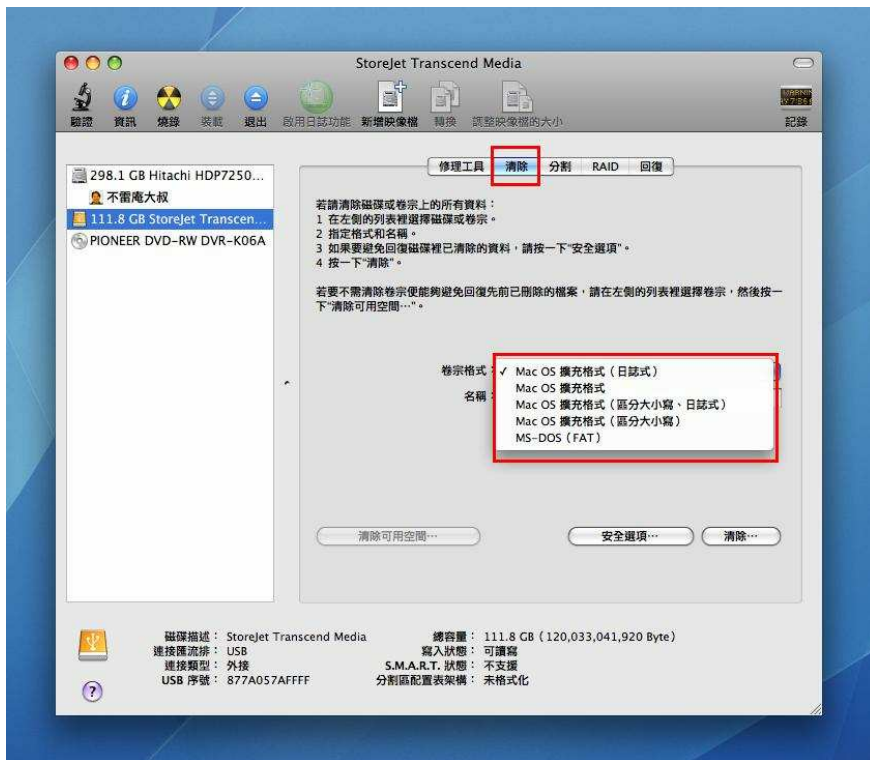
StoreJet Transcend Media

驗證 資訊 燒錄 裝載 退出 啟用日誌功能 新增映像檔 轉換 調整映像檔的大小 記錄

298.1 GB Hitachi HDP7250...
不需庵大叔
111.8 GB StoreJet Transcen...
PIONEER DVD-RW DVR-K06A

修理工具 清除 分割 RAID 回復

若請清除磁碟或卷宗上的所有資料：
1 在左側的列表裡選擇磁碟或卷宗。
2 指定格式和名稱。
3 如果要避免回復磁碟裡已清除的資料，請按一下"安全選項"。
4 按一下"清除"。

若要不需清除卷宗便能夠避免回復先前已刪除的檔案，請在左側的列表裡選擇卷宗，然後按一下"清除可用空間⋯"。

卷宗格式： ✓ Mac OS 擴充格式（日誌式）
Mac OS 擴充格式
Mac OS 擴充格式（區分大小寫、日誌式）
Mac OS 擴充格式（區分大小寫）
MS-DOS（FAT）
名稱：

清除可用空間⋯ 安全選項⋯ 清除⋯

磁碟描述： StoreJet Transcend Media
連接匯流排： USB
連接類型： 外接
USB 序號： 877A057AFFFF
總容量： 111.8 GB (120,033,041,920 Byte)
寫入狀態： 可讀寫
S.M.A.R.T. 狀態： 不支援
分割區配置表架構： 未格式化